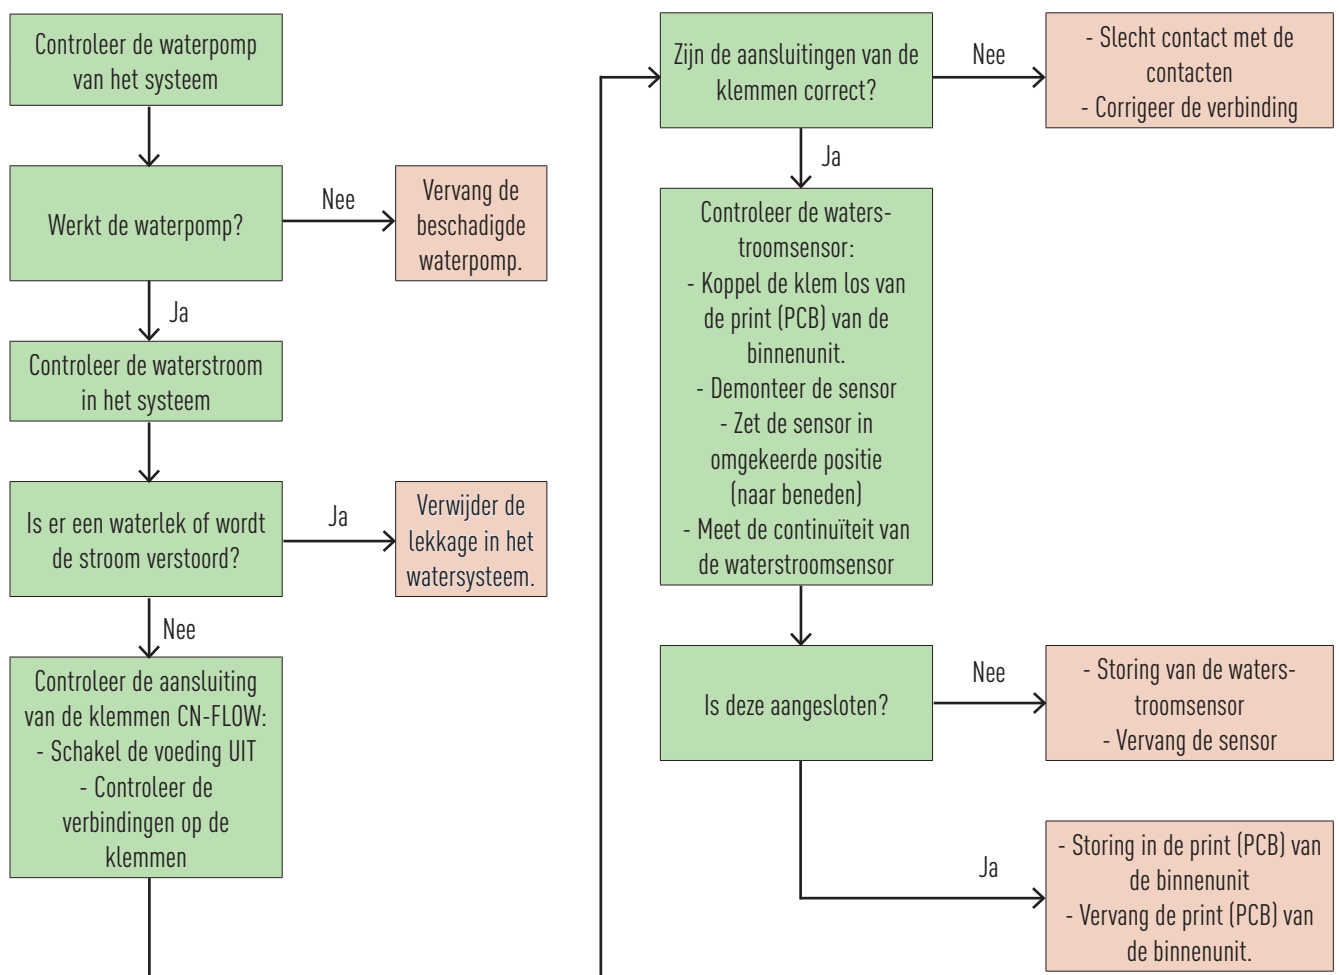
Controleer de waterpomp van het systeem

Werkt de waterpomp?

Nee

Vervang de beschadigde waterpomp.

Ja

Controleer de waterstroom in het systeem

Is er een waterlek of wordt de stroom verstoord?

Ja

Verwijder de lekkage in het watersysteem.

Nee

Controleer de aansluiting van de klemmen CN-FLOW:
- Schakel de voeding UIT
- Controleer de verbindingen op de klemmen

Zijn de aansluitingen van de klemmen correct?

Nee

- Slecht contact met de contacten
- Corrigeer de verbinding

Ja

Controleer de waterstroomsensor:
- Koppel de klem los van de print (PCB) van de binnenunit.
- Demonteer de sensor
- Zet de sensor in omgekeerde positie (naar beneden)
- Meet de continuïteit van de waterstroomsensor

Is deze aangesloten?

Nee

- Storing van de waterstroomsensor
- Vervang de sensor

Ja

- Storing in de print (PCB) van de binnenunit
- Vervang de print (PCB) van de binnenunit.